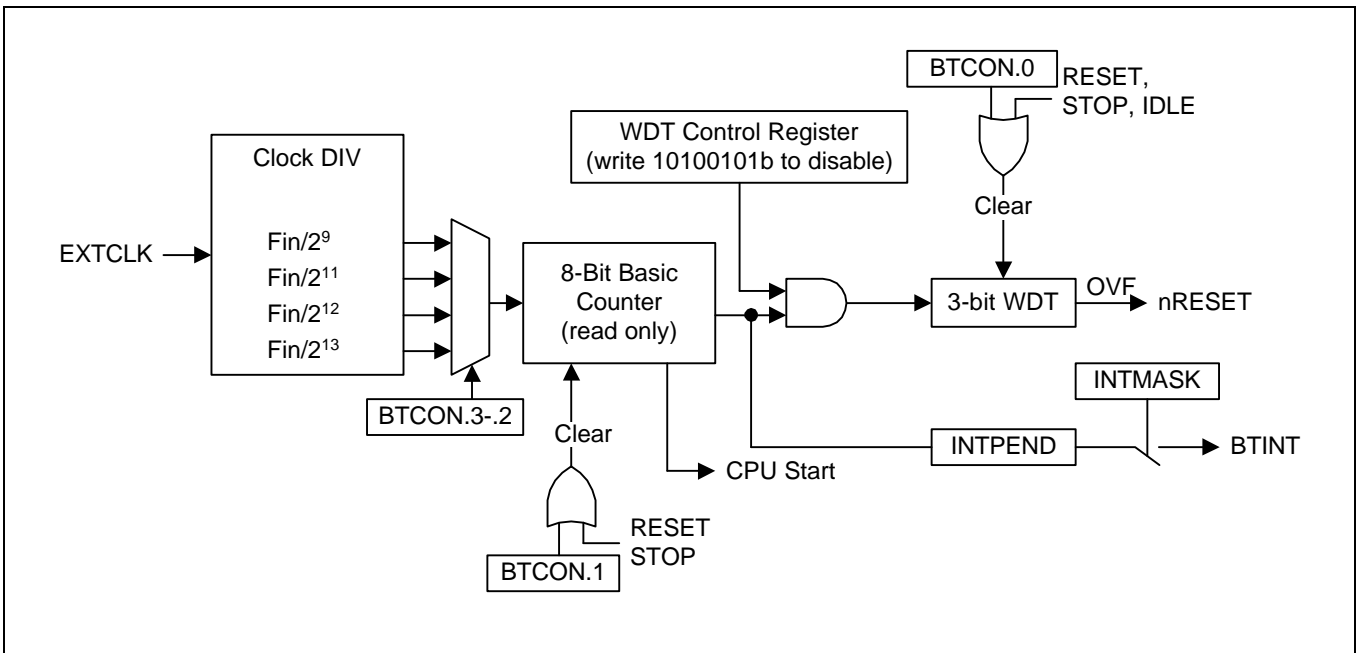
BTCON.0

RESET, STOP, IDLE

WDT Control Register (write 10100101b to disable)

Clock DIV

Clear

EXTCLK

Fin/$2^9$

Fin/$2^{11}$

Fin/$2^{12}$

Fin/$2^{13}$

8-Bit Basic Counter (read only)

3-bit WDT

OVF

nRESET

INTMASK

BTCON.3-.2

Clear

INTPEND

BTINT

CPU Start

RESET

STOP

BTCON.1